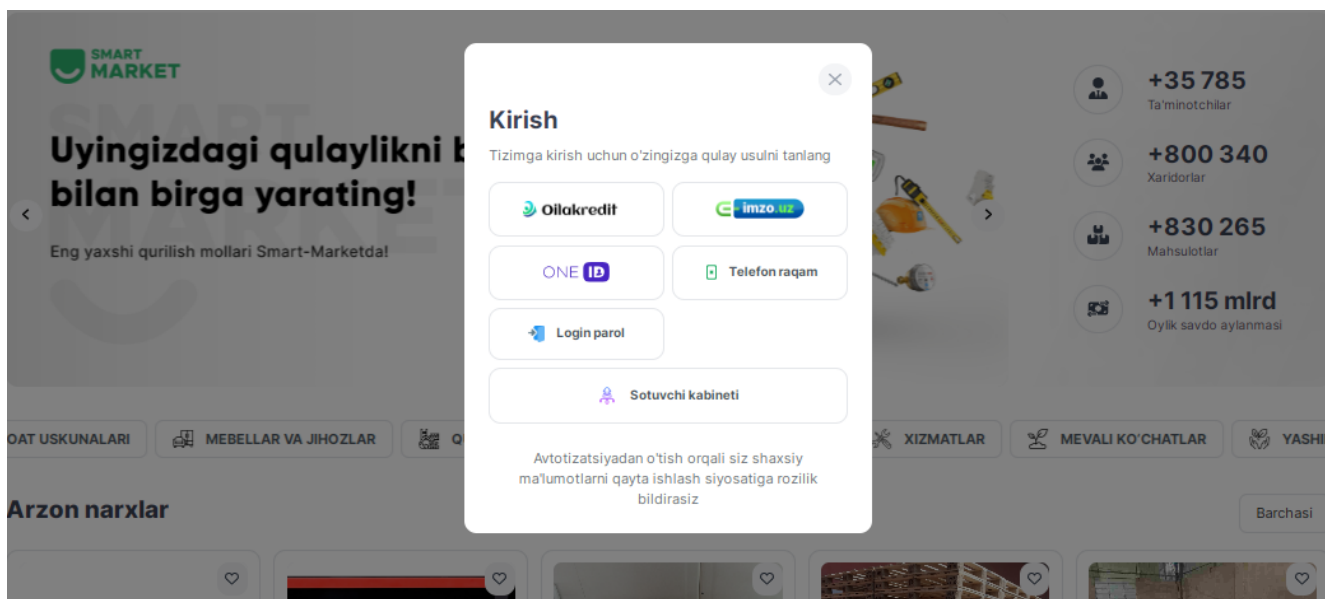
SMART MARKET

Uyingizdagi qulaylikni b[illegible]
bilan birga yarating!

Eng yaxshi qurilish mollari Smart-Marketda!

+35 785
Ta'minotchilar

+800 340
Xaridorlar

+830 265
Mahsulotlar

+1 115 mlrd
Oylik savdo aylanmasi

Kirish

Tizimga kirish uchun o'zingizga qulay usulni tanlang

Oilakredit

imzo.uz

ONE ID

Telefon raqam

Login parol

Sotuvchi kabineti

Avtotizatsiyadan o'tish orqali siz shaxsiy ma'lumotlarni qayta ishlash siyosatiga rozilik bildirasiz

OAT USKUNALARI
MEBELLAR VA JIHOZLAR
Q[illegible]
XIZMATLAR
MEVALI KO'CHATLAR
YASHI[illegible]

Arzon narxlar

Barchasi